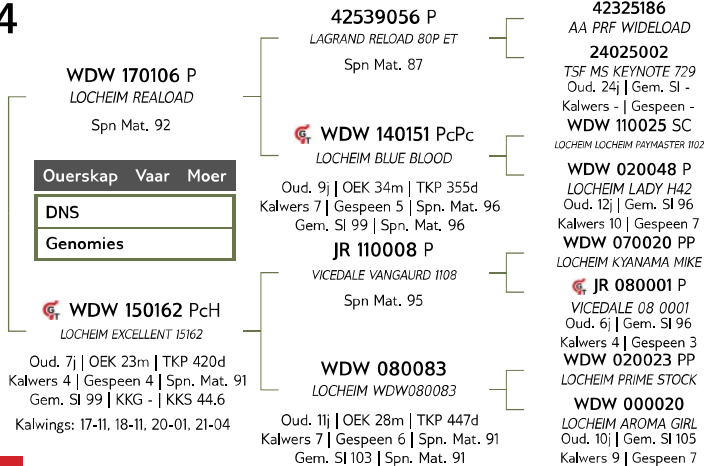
4

WDW 170106 P
LOCHEIM REALOAD
Spn Mat. 92

| Ouerskap | Vaar | Moer |
|---|---|---|
| DNS | | |
| Genomies | | |

WDW 150162 PcH
LOCHEIM EXCELLENT 15162
Oud. 7j | OEK 23m | TKP 420d
Kalwers 4 | Gespeen 4 | Spn. Mat. 91
Gem. SI 99 | KKG - | KKS 44.6
Kalwings: 17-11, 18-11, 20-01, 21-04

42539056 P
LAGRAND RELOAD 80P ET
Spn Mat. 87

WDW 140151 PcPc
LOCHEIM BLUE BLOOD
Oud. 9j | OEK 34m | TKP 355d
Kalwers 7 | Gespeen 5 | Spn. Mat. 96
Gem. SI 99 | Spn. Mat. 96

JR 110008 P
VICEDALE VANGAURD 1108
Spn Mat. 95

WDW 080083
LOCHEIM WDW080083
Oud. 11j | OEK 28m | TKP 447d
Kalwers 7 | Gespeen 6 | Spn. Mat. 91
Gem. SI 103 | Spn. Mat. 91

42325186
AA PRF WIDELOAD

24025002
TSF MS KEYNOTE 729
Oud. 24j | Gem. SI -
Kalwers - | Gespeen -

WDW 110025 SC
LOCHEIM LOCHEIM PAYMASTER 1102

WDW 020048 P
LOCHEIM LADY H42
Oud. 12j | Gem. SI 96
Kalwers 10 | Gespeen 7

WDW 070020 PP
LOCHEIM KYANAMA MIKE

JR 080001 P
VICEDALE 08 0001
Oud. 6j | Gem. SI 96
Kalwers 4 | Gespeen 3

WDW 020023 PP
LOCHEIM PRIME STOCK

WDW 000020
LOCHEIM AROMA GIRL
Oud. 10j | Gem. SI 105
Kalwers 9 | Gespeen 7